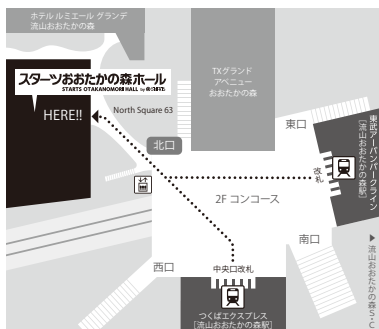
ホテル ルミエール グランデ
流山おおたかの森

スターツおおたかの森ホール
STARTS OTAKANOMORI HALL by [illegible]

HERE!!

TXグランド
アベニュー
おおたかの森

North Square 63

北口

東口

東武アーバンパークライン
[流山おおたかの森駅]

改札

2F コンコース

南口

西口

中央口改札

つくばエクスプレス
[流山おおたかの森駅]

▶ 流山おおたかの森S·C